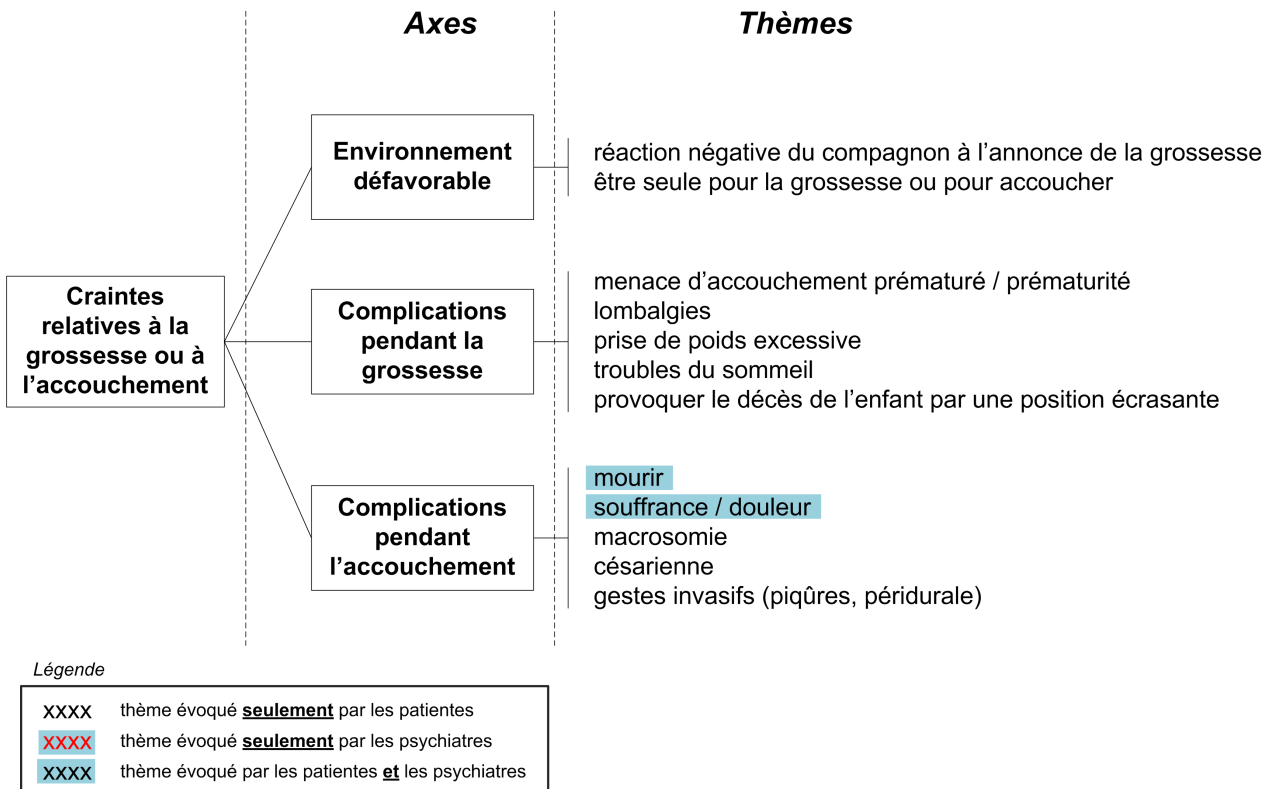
Axes

Thèmes

Craintes relatives à la grossesse ou à l'accouchement

Environnement défavorable

réaction négative du compagnon à l'annonce de la grossesse
être seule pour la grossesse ou pour accoucher

Complications pendant la grossesse

menace d'accouchement prématuré / prématurité
lombalgies
prise de poids excessive
troubles du sommeil
provoquer le décès de l'enfant par une position écrasante

Complications pendant l'accouchement

mourir
souffrance / douleur
macrosomie
césarienne
gestes invasifs (piqûres, péridurale)

Légende

| | |
|---|---|
| XXXX | thème évoqué **seulement** par les patientes |
| XXXX | thème évoqué **seulement** par les psychiatres |
| XXXX | thème évoqué par les patientes **et** les psychiatres |